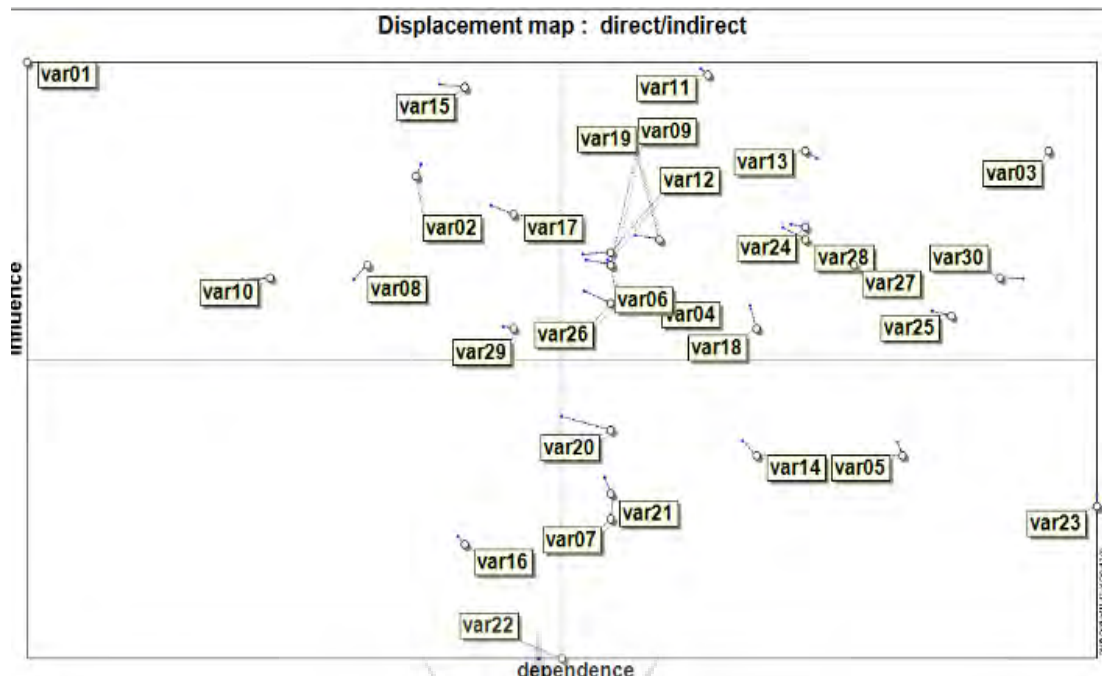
Displacement map : direct/indirect

var01
var15
var11
var19
var09
var13
var03
var12
var02
var17
var24
var28
var30
var27
var10
var08
var06
var04
var26
var25
var18
var29
influence
var20
var14
var05
var21
var07
var23
var16
var22
dependence